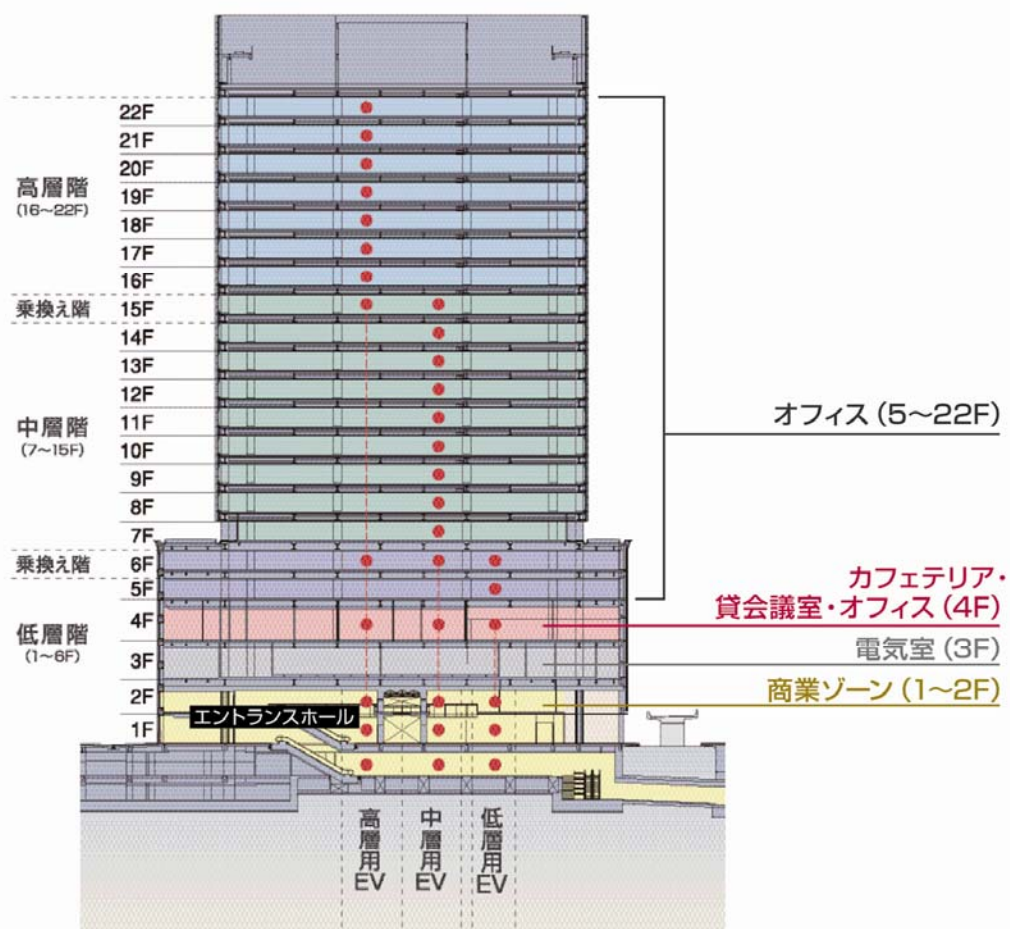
22F
21F
20F
19F
18F
17F
16F
15F
14F
13F
12F
11F
10F
9F
8F
7F
6F
5F
4F
3F
2F
1F

高層階
(16~22F)

乗換え階

中層階
(7~15F)

乗換え階

低層階
(1~6F)

オフィス(5~22F)

カフェテリア・
貸会議室・オフィス(4F)

電気室(3F)

商業ゾーン(1~2F)

エントランスホール

高層用EV

中層用EV

低層用EV